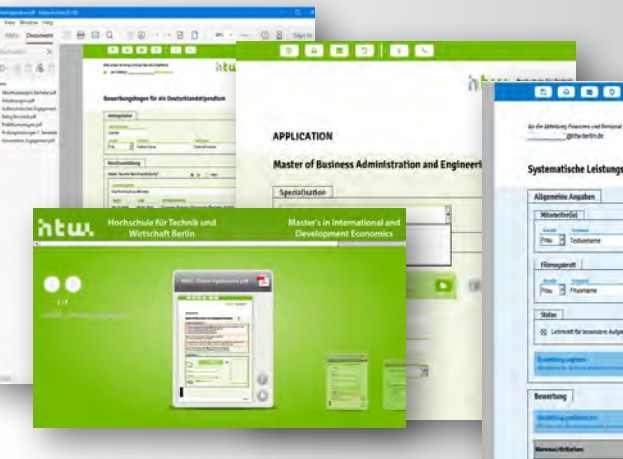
View Window Help
Tools Document
Bewerbungsbogen für ein Deutschlandstipendium
htw.
APPLICATION
Master of Business Administration and Engineeri
Specialisation
htw.
An die Abteilung Finanzen und Personal
@htw-berlin.de
Systematische Leistungs
Allgemeine Angaben
Mitarbeiter(in)
Frau
Testvorname
Führungskraft
Frau
Prvorname
Status
Lehrkraft für besondere Aufga
Bewertung
htw.
Hochschule für Technik und Wirtschaft Berlin
Master's in International and Development Economics
1 / 1